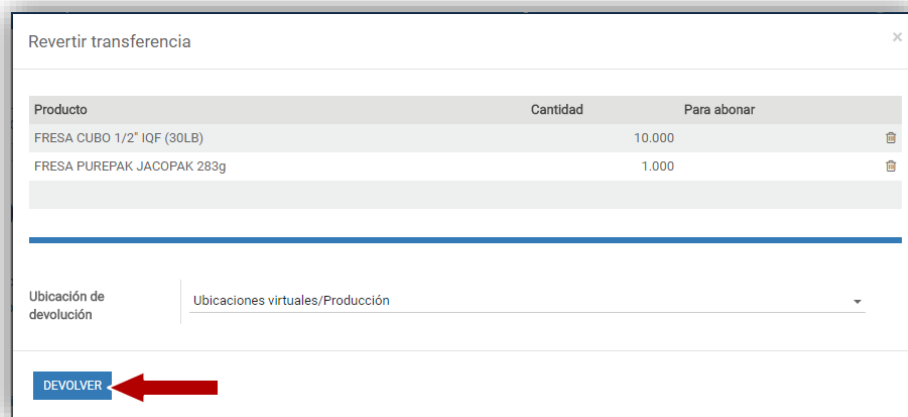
Revertir transferencia

×

| Producto | Cantidad | Para abonar |
|---|---|---|
| FRESA CUBO 1/2" IQF (30LB) | 10.000 | |
| FRESA PUREPAK JACOPAK 283g | 1.000 | |

Ubicación de devolución

Ubicaciones virtuales/Producción

DEVOLVER